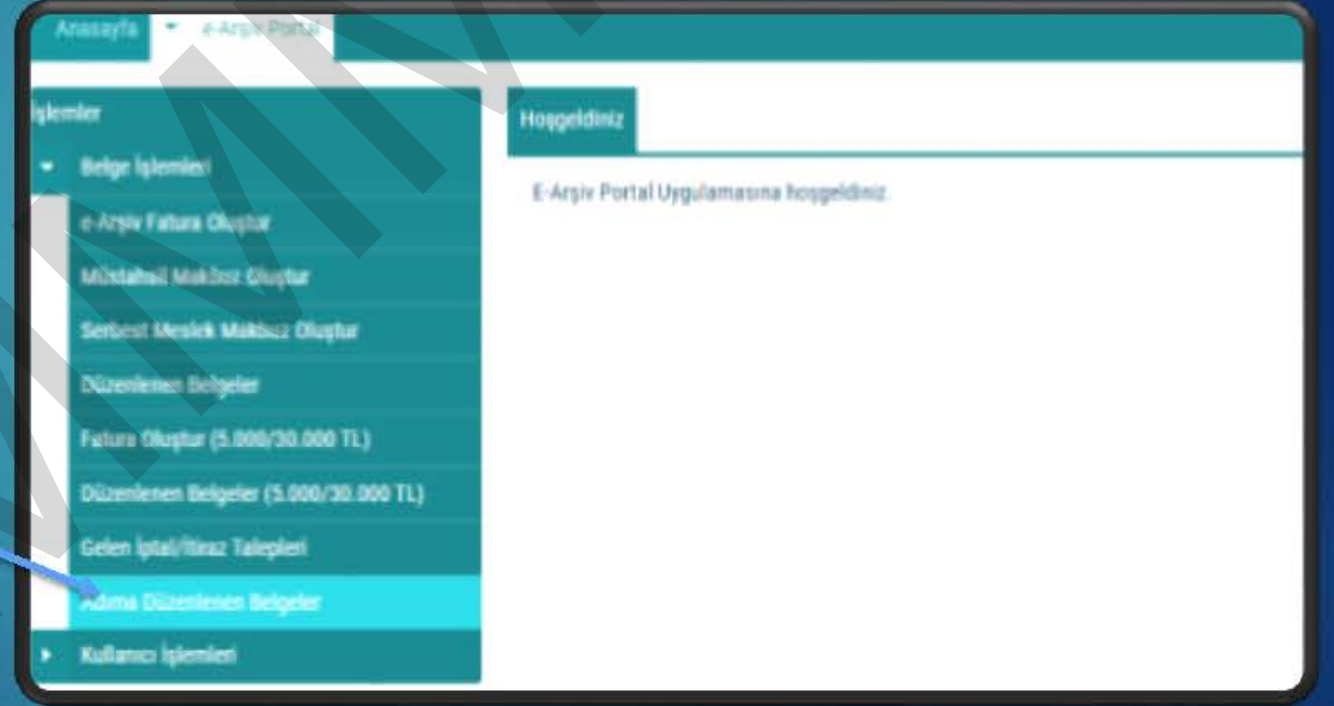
Anasayfa e-Arşiv Portal

İşlemler

Belge İşlemleri

e-Arşiv Fatura Oluştur

Müstahsil Makbuz Oluştur

Serbest Meslek Makbuz Oluştur

Düzenlenen Belgeler

Fatura Oluştur (5.000/30.000 TL)

Düzenlenen Belgeler (5.000/30.000 TL)

Gelen İptal/İtiraz Talepleri

Adıma Düzenlenen Belgeler

Kullanıcı İşlemleri

Hoşgeldiniz

E-Arşiv Portal Uygulamasına hoşgeldiniz